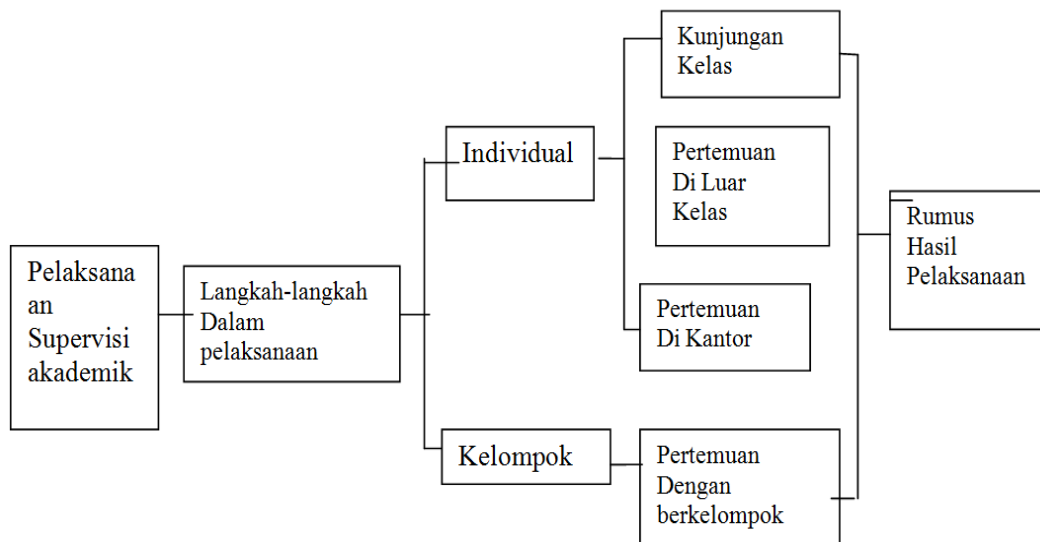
Pelaksana an Supervisi akademik

Langkah-langkah Dalam pelaksanaan

Individual

Kelompok

Kunjungan Kelas

Pertemuan Di Luar Kelas

Pertemuan Di Kantor

Pertemuan Dengan berkelompok

Rumus Hasil Pelaksanaan